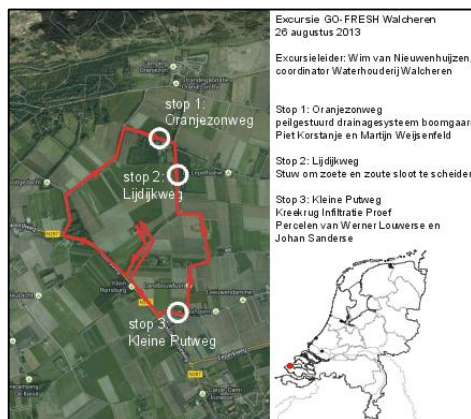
stop 1:
Oranjezonweg

stop 2:
Lijdijkweg

stop 3:
Kleine Putweg

Excursie GO-FRESH Walcheren
26 augustus 2013

Excursieleider: Wim van Nieuwenhuijzen, coordinator Waterhouderij Walcheren

Stop 1: Oranjezonweg
peilgestuurd drainagesysteem boomgaard
Piet Korstanje en Martijn Weijsenfeld

Stop 2: Lijdijkweg
Stuw om zoete en zoute sloot te scheiden

Stop 3: Kleine Putweg
Kreekrug Infiltratie Proef
Percelen van Werner Louwerse en Johan Sanderse